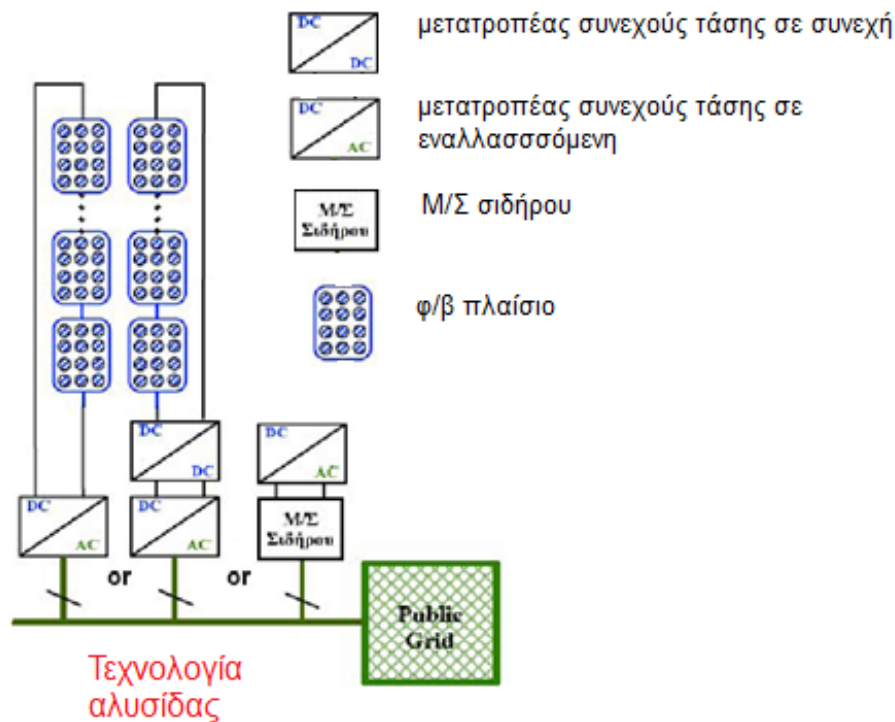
DC DC μετατροπέας συνεχούς τάσης σε συνεχή

DC AC μετατροπέας συνεχούς τάσης σε εναλλασσσόμενη

Μ/Σ Σιδήρου Μ/Σ σιδήρου

φ/β πλαίσιο

DC DC

DC AC

DC AC

DC AC

Μ/Σ Σιδήρου

or

or

Public Grid

Τεχνολογία αλυσίδας